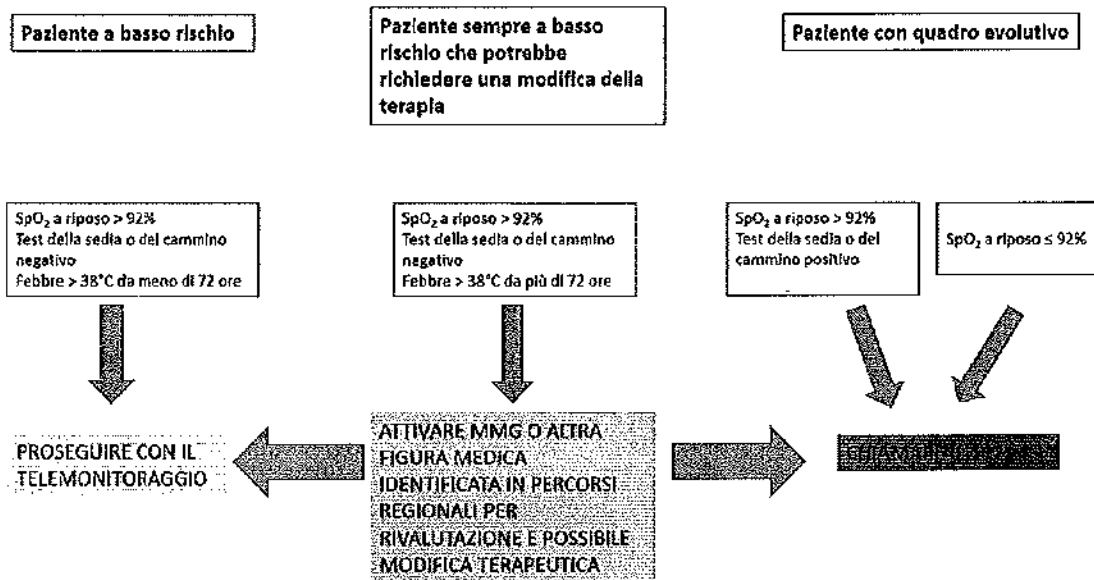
Paziente a basso rischio

Paziente sempre a basso rischio che potrebbe richiedere una modifica della terapia

Paziente con quadro evolutivo

$SpO_2$ a riposo > 92%
Test della sedia o del cammino negativo
Febbre > 38°C da meno di 72 ore

$SpO_2$ a riposo > 92%
Test della sedia o del cammino negativo
Febbre > 38°C da più di 72 ore

$SpO_2$ a riposo > 92%
Test della sedia o del cammino positivo

$SpO_2$ a riposo ≤ 92%

PROSEGUIRE CON IL TELEMONITORAGGIO

ATTIVARE MMG O ALTRA FIGURA MEDICA IDENTIFICATA IN PERCORSI REGIONALI PER RIVALUTAZIONE E POSSIBILE MODIFICA TERAPEUTICA

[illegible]